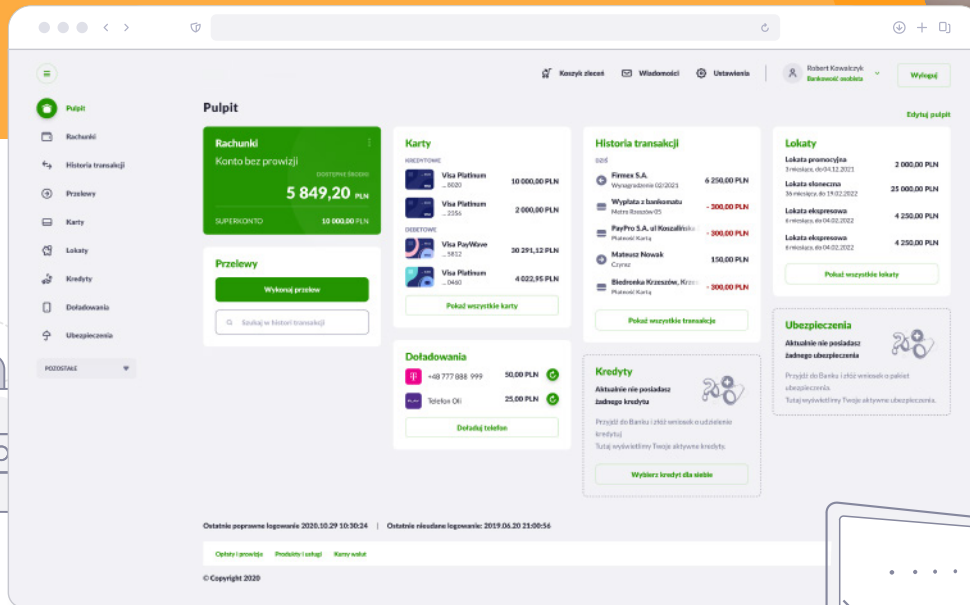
Koszyk zleceń Wiadomości Ustawienia Robert Kowalczyk Bankowość osobista Wyloguj

Pulpit
Rachunki
Historia transakcji
Przelewy
Karty
Lokaty
Kredyty
Doładowania
Ubezpieczenia
POZOSTAŁE

Pulpit

Edytuj pulpit

Rachunki
Konto bez prowizji
DOSTĘPNE ŚRODKI
5 849,20 PLN
SUPERKONTO 10 000,00 PLN

Przelewy
Wykonaj przelew
Szukaj w historii transakcji

Karty
KREDYTOWE
Visa Platinum ... 8020 10 000,00 PLN
Visa Platinum ... 2556 2 000,00 PLN
DEBETOWE
Visa PayWave ... 5812 30 291,12 PLN
Visa Platinum ... 0460 4 022,95 PLN
Pokaż wszystkie karty

Doładowania
+48 777 888 999 50,00 PLN
Telefon Oli 25,00 PLN
Doładuj telefon

Historia transakcji
DZIŚ
Firmex S.A. Wynagrodzenie 02/2021 6 250,00 PLN
Wypłata z bankomatu Metro Rzeszów 05 - 300,00 PLN
PayPro S.A. ul Koszalińska Płatność Kartą - 300,00 PLN
Mateusz Nowak Czynsz 150,00 PLN
Biedronka Krzeszów, Krze... Płatność Kartą - 300,00 PLN
Pokaż wszystkie transakcje

Kredyty
Aktualnie nie posiadasz żadnego kredytu
Przyjdź do Banku i złóż wniosek o udzielenie kredytu]
Tutaj wyświetlimy Twoje aktywne kredyty.
Wybierz kredyt dla siebie

Lokaty
Lokata promocyjna 3 miesiące, do 04.12.2021 2 000,00 PLN
Lokata słoneczna 36 miesięcy, do 19.02.2022 25 000,00 PLN
Lokata ekspresowa 6 miesięcy, do 04.02.2022 4 250,00 PLN
Lokata ekspresowa 6 miesięcy, do 04.02.2022 4 250,00 PLN
Pokaż wszystkie lokaty

Ubezpieczenia
Aktualnie nie posiadasz żadnego ubezpieczenia
Przyjdź do Banku i złóż wniosek o pakiet ubezpieczeń.
Tutaj wyświetlimy Twoje aktywne ubezpieczenia.

Ostatnie poprawne logowanie: 2020.10.29 10:30:24 | Ostatnie nieudane logowanie: 2019.06.20 21:00:56

Opłaty i prowizje Produkty i usługi Kursy walut

© Copyright 2020